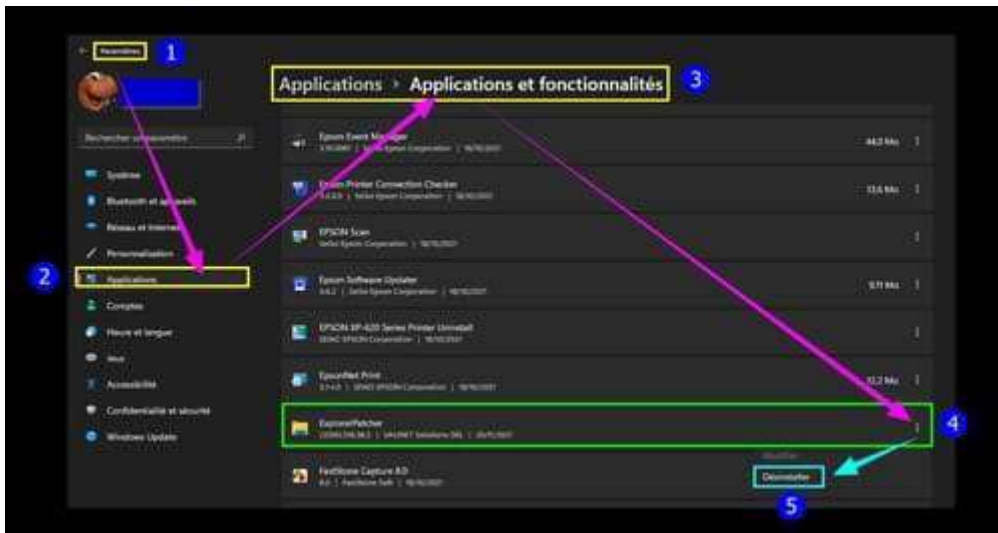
Paramètres 1

Rechercher un paramètre

Système
Bluetooth et appareils
Réseau et Internet
Personnalisation
2 Applications
Comptes
Heure et langue
Jeux
Accessibilité
Confidentialité et sécurité
Windows Update

Applications › Applications et fonctionnalités 3

Epson Event Manager
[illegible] | Seiko Epson Corporation | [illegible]
44,0 Mo

Epson Printer Connection Checker
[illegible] | Seiko Epson Corporation | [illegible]
13,6 Mo

EPSON Scan
Seiko Epson Corporation | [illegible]

Epson Software Updater
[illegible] | Seiko Epson Corporation | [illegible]
9,11 Mo

EPSON XP-620 Series Printer Uninstall
SEIKO EPSON Corporation | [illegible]

EpsonNet Print
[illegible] | SEIKO EPSON Corporation | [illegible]
12,2 Mo

ExplorerPatcher
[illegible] | VALINET Solutions SRL | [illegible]
4

FastStone Capture 8.0
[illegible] | FastStone Soft | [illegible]

Modifier
Désinstaller
5